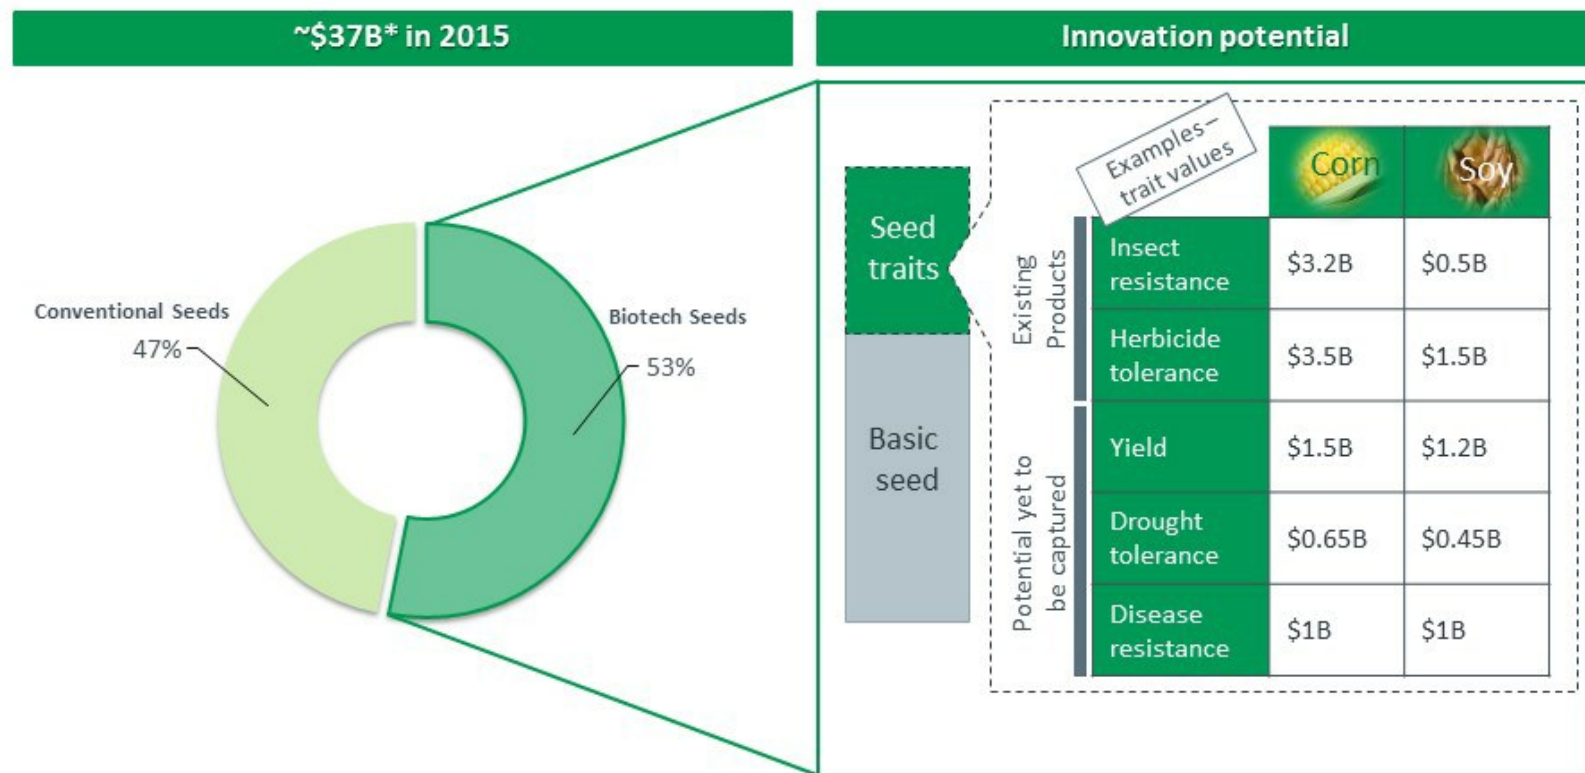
~$37B* in 2015

Conventional Seeds
47%

Biotech Seeds
53%

Innovation potential

Seed traits

Basic seed

Examples – trait values

| | | Corn | Soy |
|---|---|---|---|
| Existing Products | Insect resistance | \$3.2B | \$0.5B |
| | Herbicide tolerance | \$3.5B | \$1.5B |
| Potential yet to be captured | Yield | \$1.5B | \$1.2B |
| | Drought tolerance | \$0.65B | \$0.45B |
| | Disease resistance | \$1B | \$1B |